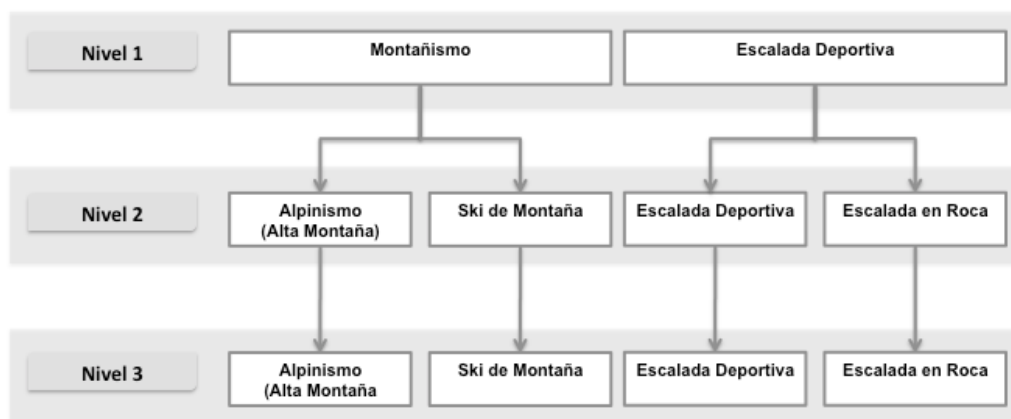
Nivel 1

Montañismo

Escalada Deportiva

Nivel 2

Alpinismo (Alta Montaña)

Ski de Montaña

Escalada Deportiva

Escalada en Roca

Nivel 3

Alpinismo (Alta Montaña

Ski de Montaña

Escalada Deportiva

Escalada en Roca